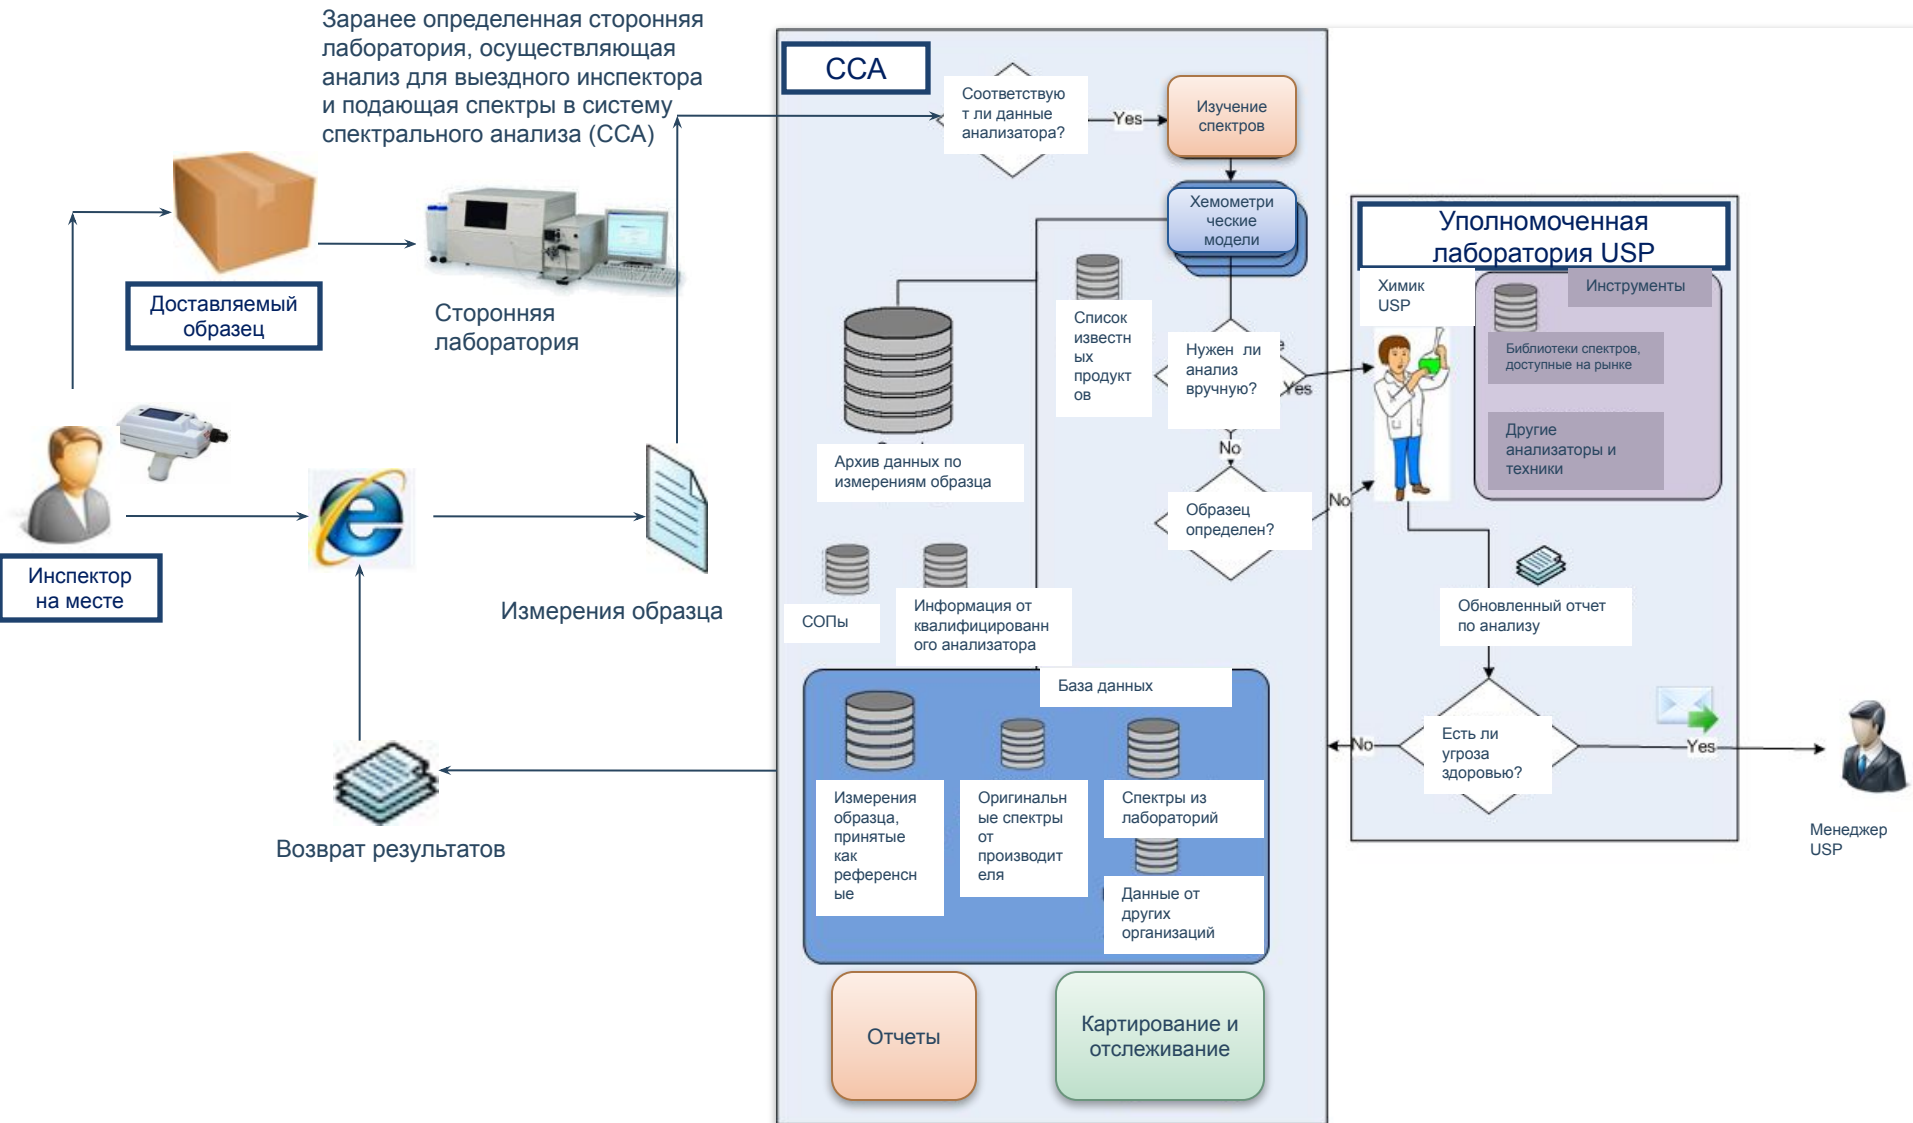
Заранее определенная сторонняя лаборатория, осуществляющая анализ для выездного инспектора и подающая спектры в систему спектрального анализа (ССА)

Доставляемый образец

Сторонняя лаборатория

Инспектор на месте

Измерения образца

Возврат результатов

ССА

Соответствуют ли данные анализатора?

Yes

Изучение спектров

Хемометрические модели

Список известных продуктов

Архив данных по измерениям образца

Нужен ли анализ вручную?

Yes

No

Образец определен?

No

СОПы

Информация от квалифицированного анализатора

База данных

Измерения образца, принятые как референсные

Оригинальные спектры от производителя

Спектры из лабораторий

Данные от других организаций

Отчеты

Картирование и отслеживание

Уполномоченная лаборатория USP

Химик USP

Инструменты

Библиотеки спектров, доступные на рынке

Другие анализаторы и техники

Обновленный отчет по анализу

Есть ли угроза здоровью?

No

Yes

Менеджер USP